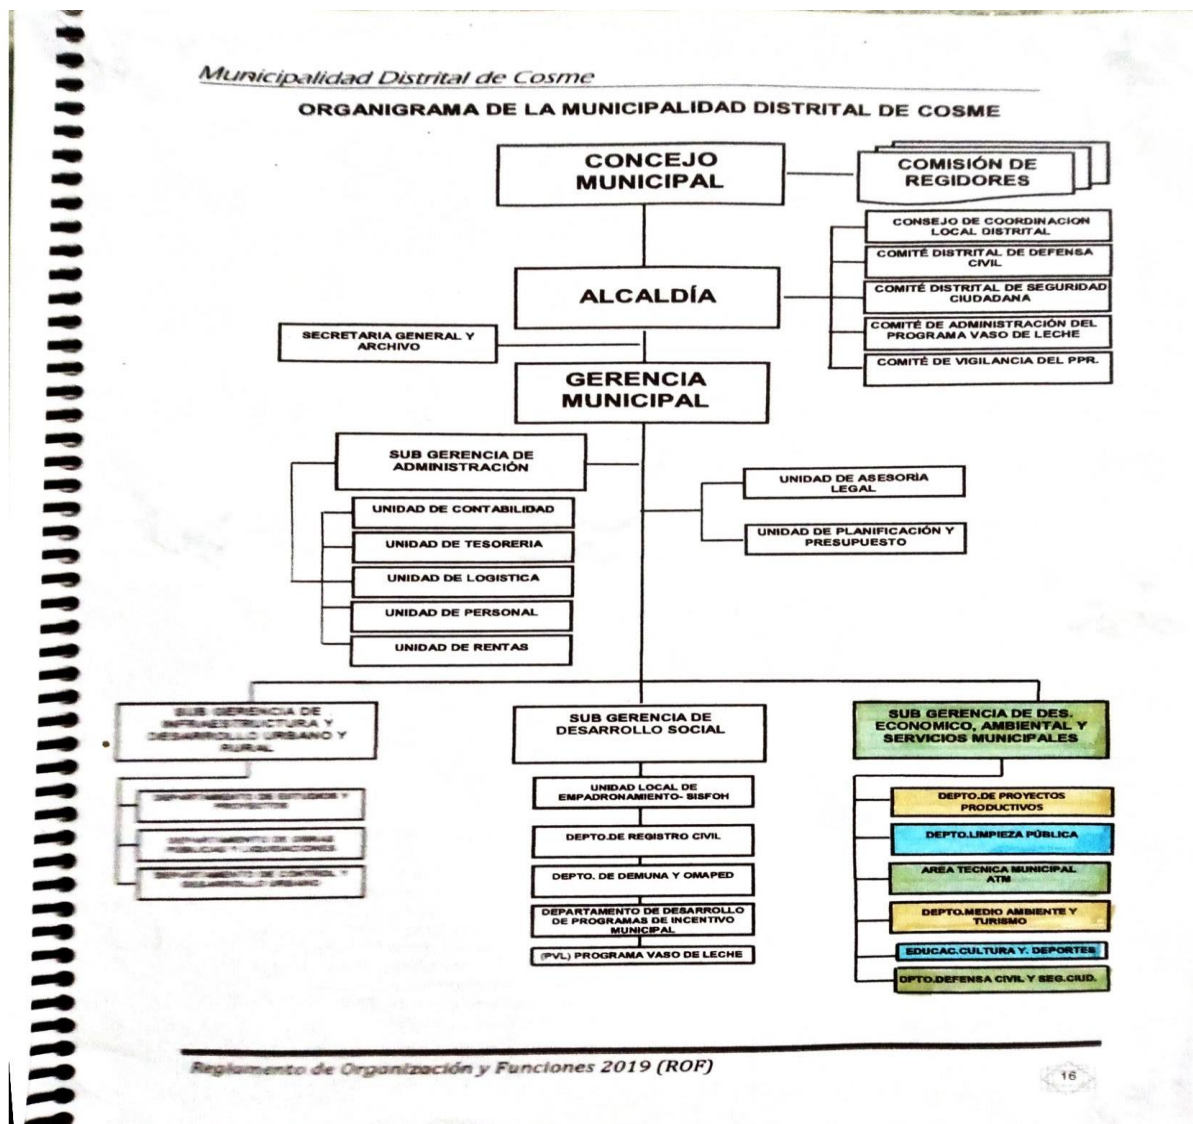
Municipalidad Distrital de Cosme

ORGANIGRAMA DE LA MUNICIPALIDAD DISTRITAL DE COSME

CONCEJO MUNICIPAL

COMISIÓN DE REGIDORES

CONSEJO DE COORDINACION LOCAL DISTRITAL

COMITÉ DISTRITAL DE DEFENSA CIVIL

COMITÉ DISTRITAL DE SEGURIDAD CIUDADANA

COMITÉ DE ADMINISTRACIÓN DEL PROGRAMA VASO DE LECHE

COMITÉ DE VIGILANCIA DEL PPR.

ALCALDÍA

SECRETARIA GENERAL Y ARCHIVO

GERENCIA MUNICIPAL

SUB GERENCIA DE ADMINISTRACIÓN

UNIDAD DE CONTABILIDAD

UNIDAD DE TESORERIA

UNIDAD DE LOGISTICA

UNIDAD DE PERSONAL

UNIDAD DE RENTAS

UNIDAD DE ASESORÍA LEGAL

UNIDAD DE PLANIFICACIÓN Y PRESUPUESTO

SUB GERENCIA DE INFRAESTRUCTURA Y DESARROLLO URBANO Y RURAL

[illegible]

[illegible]

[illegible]

SUB GERENCIA DE DESARROLLO SOCIAL

UNIDAD LOCAL DE EMPADRONAMIENTO- SISFOH

DEPTO.DE REGISTRO CIVIL

DEPTO. DE DEMUNA Y OMAPED

DEPARTAMENTO DE DESARROLLO DE PROGRAMAS DE INCENTIVO MUNICIPAL

(PVL) PROGRAMA VASO DE LECHE

SUB GERENCIA DE DES. ECONOMICO, AMBIENTAL Y SERVICIOS MUNICIPALES

DEPTO.DE PROYECTOS PRODUCTIVOS

DEPTO.LIMPIEZA PÚBLICA

AREA TECNICA MUNICIPAL ATM

DEPTO.MEDIO AMBIENTE Y TURISMO

EDUCAC.CULTURA Y. DEPORTES

DPTO.DEFENSA CIVIL Y SEG.CIUD.

Reglamento de Organización y Funciones 2019 (ROF)

16